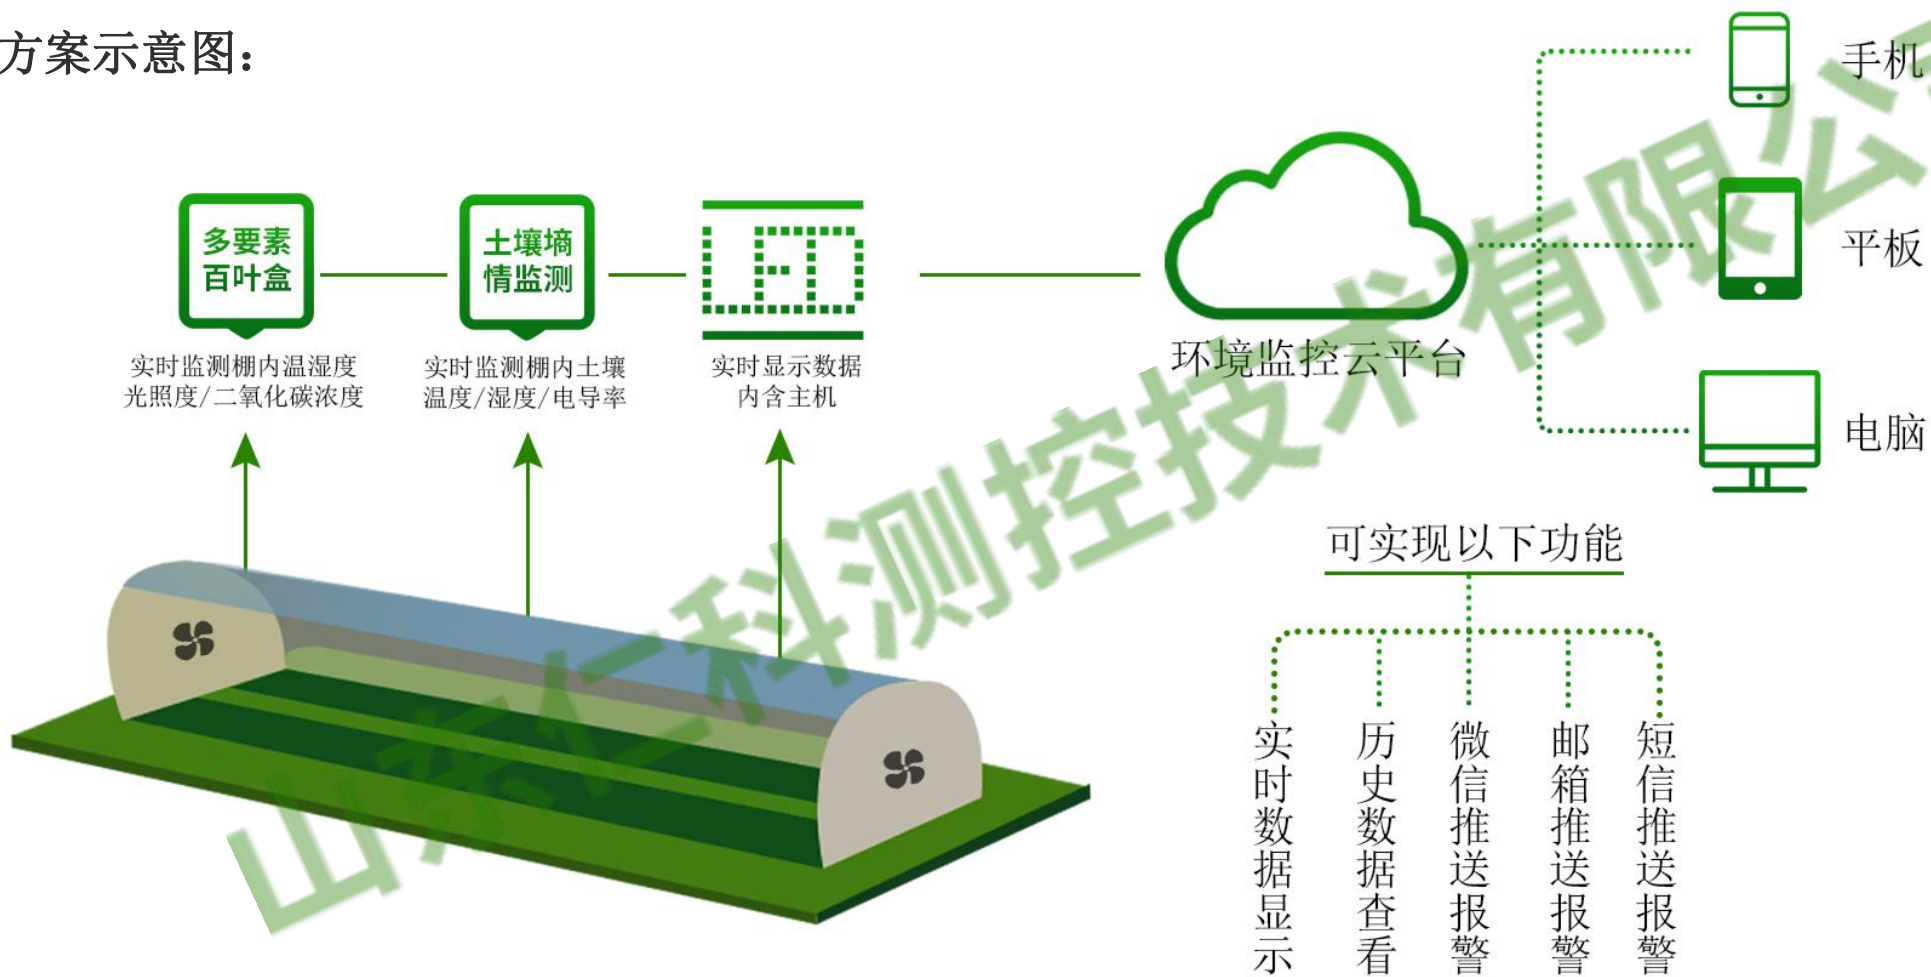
方案示意图：

多要素百叶盒

实时监测棚内温湿度 光照度/二氧化碳浓度

土壤墒情监测

实时监测棚内土壤 温度/湿度/电导率

LED

实时显示数据 内含主机

环境监控云平台

手机

平板

电脑

可实现以下功能

实时数据显示

历史数据查看

微信推送报警

邮箱推送报警

短信推送报警

山东仁科测控技术有限公